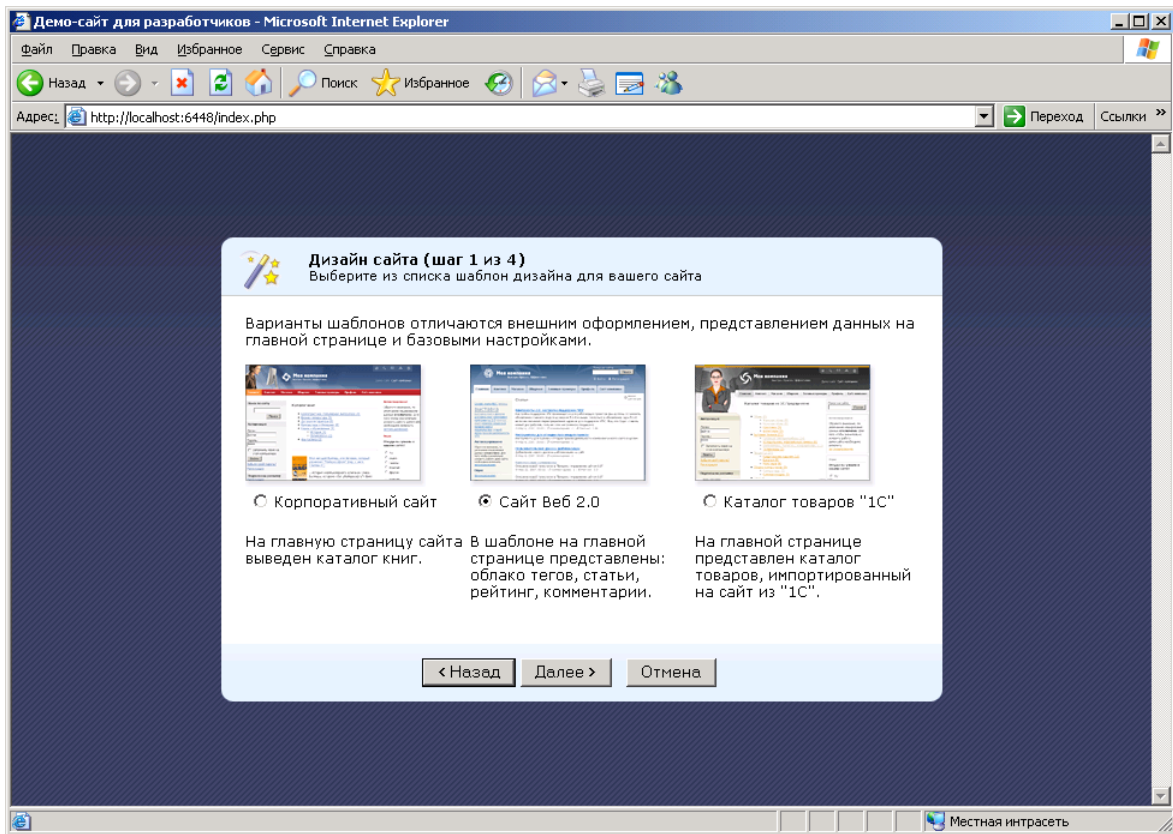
Демо-сайт для разработчиков - Microsoft Internet Explorer

Файл Правка Вид Избранное Сервис Справка

Назад Поиск Избранное

Адрес: http://localhost:6448/index.php Переход Ссылки »

Дизайн сайта (шаг 1 из 4)
Выберите из списка шаблон дизайна для вашего сайта

Варианты шаблонов отличаются внешним оформлением, представлением данных на главной странице и базовыми настройками.

Корпоративный сайт

Сайт Веб 2.0

Каталог товаров "1С"

На главную страницу сайта выведен каталог книг.

В шаблоне на главной странице представлены: облако тегов, статьи, рейтинг, комментарии.

На главной странице представлен каталог товаров, импортированный на сайт из "1С".

< Назад Далее > Отмена

Местная интрасеть